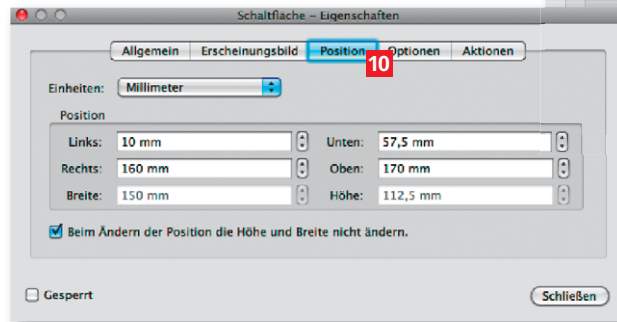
Schaltfläche – Eigenschaften

Allgemein | Erscheinungsbild | Position | Optionen | Aktionen

10

Einheiten: Millimeter

Position

Links: 10 mm
Unten: 57,5 mm
Rechts: 160 mm
Oben: 170 mm
Breite: 150 mm
Höhe: 112,5 mm

Beim Ändern der Position die Höhe und Breite nicht ändern.

Gesperrt

Schließen